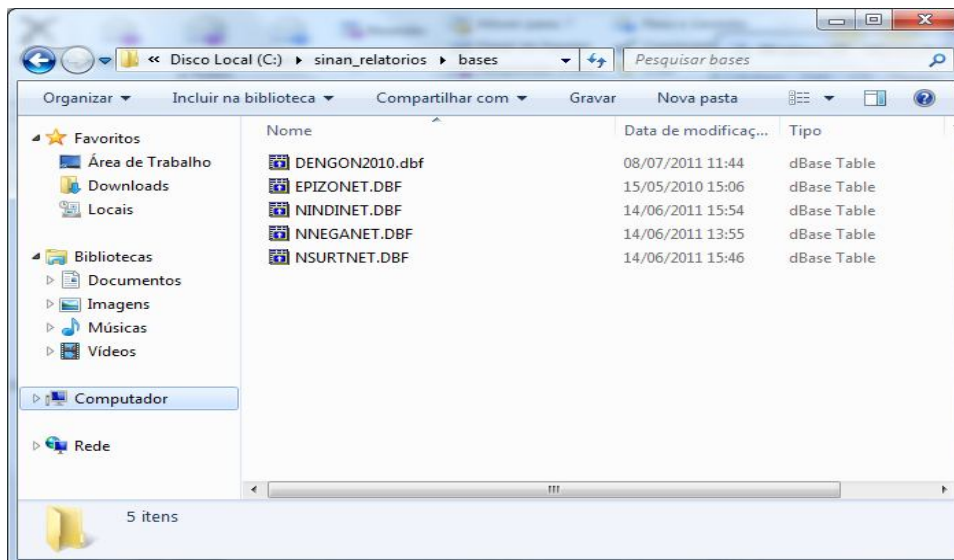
« Disco Local (C:) ▸ sinan_relatorios ▸ bases

Pesquisar bases

Organizar ▾ Incluir na biblioteca ▾ Compartilhar com ▾ Gravar Nova pasta

Favoritos
Área de Trabalho
Downloads
Locais

Bibliotecas
Documentos
Imagens
Músicas
Vídeos

Computador

Rede

| Nome | Data de modificaç... | Tipo |
|---|---|---|
| DENGON2010.dbf | 08/07/2011 11:44 | dBase Table |
| EPIZONET.DBF | 15/05/2010 15:06 | dBase Table |
| NINDINET.DBF | 14/06/2011 15:54 | dBase Table |
| NNEGANET.DBF | 14/06/2011 13:55 | dBase Table |
| NSURTNET.DBF | 14/06/2011 15:46 | dBase Table |

5 itens